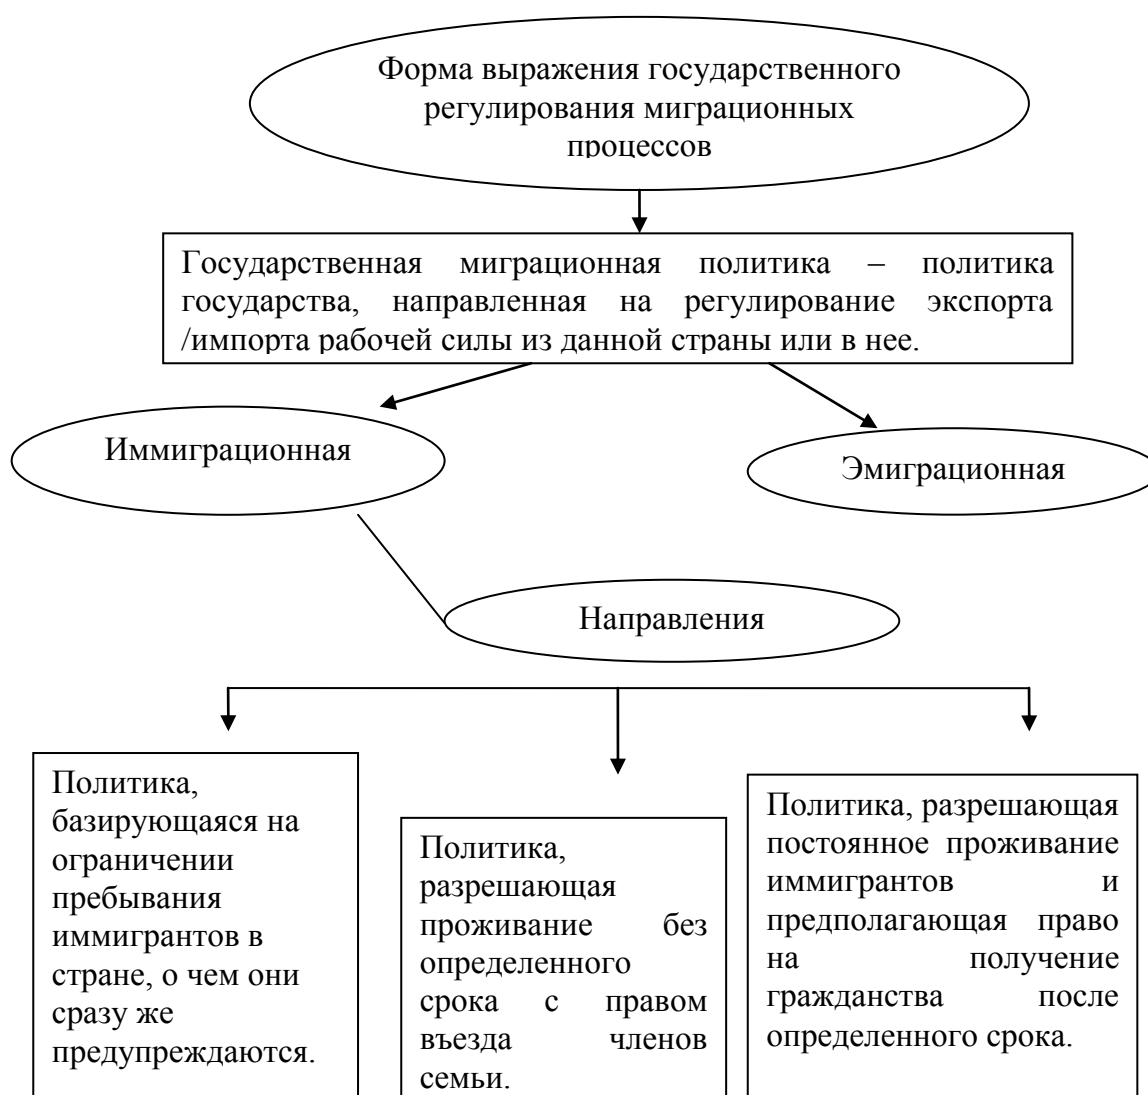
Форма выражения государственного регулирования миграционных процессов

Государственная миграционная политика – политика государства, направленная на регулирование экспорта /импорта рабочей силы из данной страны или в нее.

Иммиграционная

Эмиграционная

Направления

Политика, базирующаяся на ограничении пребывания иммигрантов в стране, о чем они сразу же предупреждаются.

Политика, разрешающая проживание без определенного срока с правом въезда членов семьи.

Политика, разрешающая постоянное проживание иммигрантов и предполагающая право на получение гражданства после определенного срока.